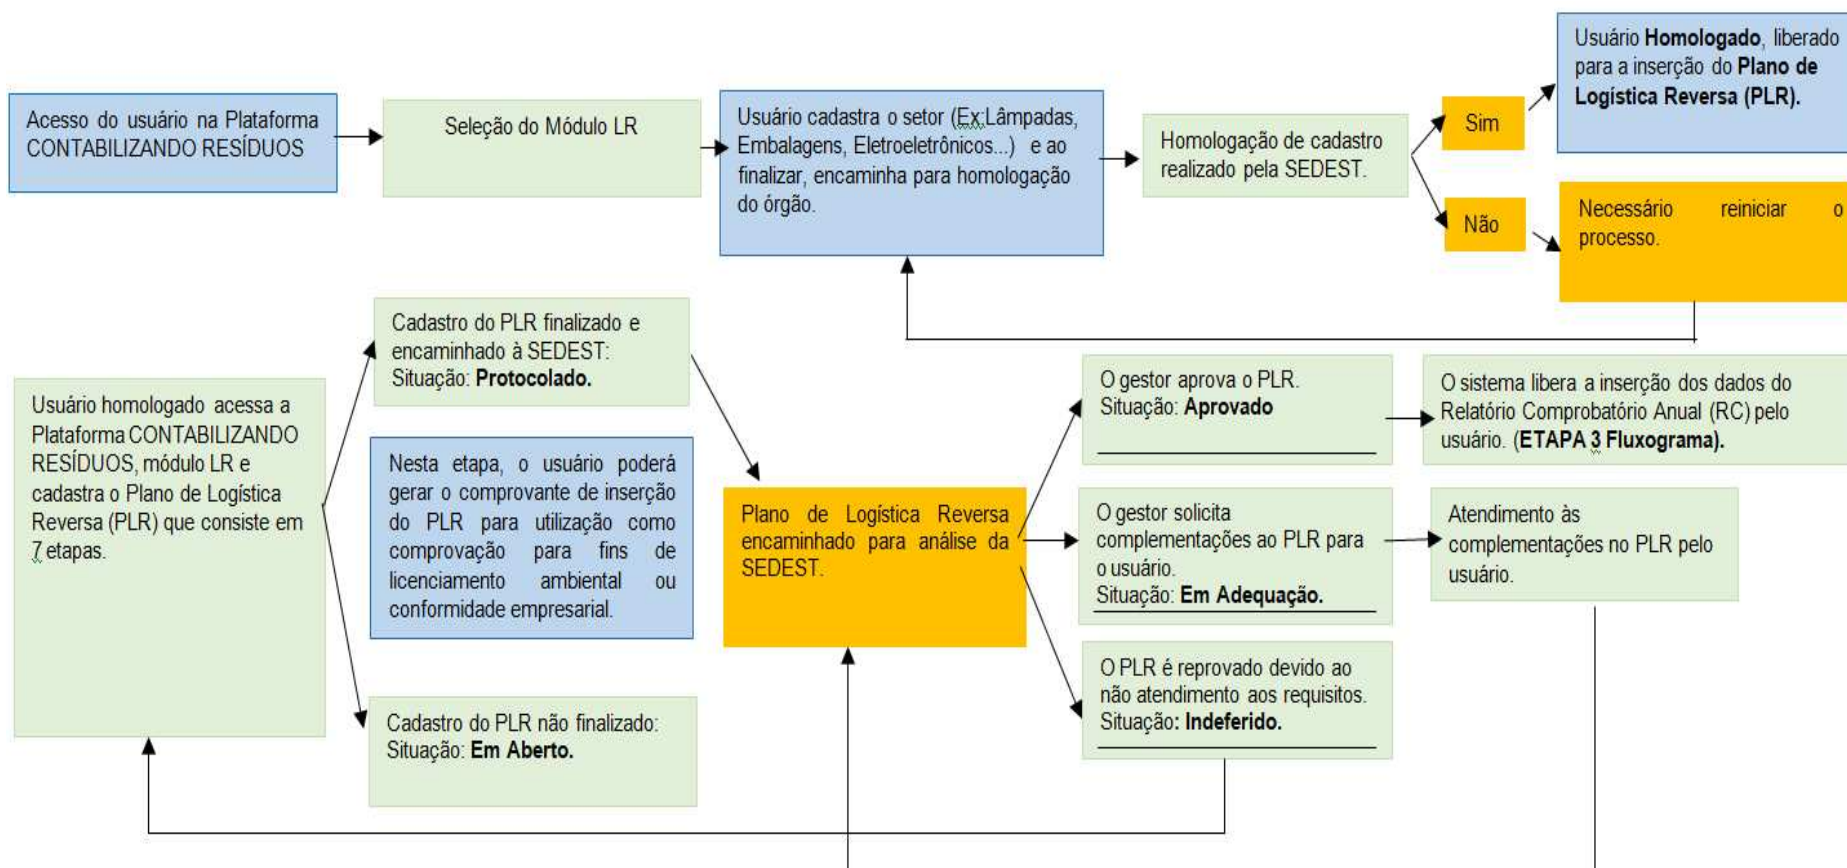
Acesso do usuário na Plataforma CONTABILIZANDO RESÍDUOS

Seleção do Módulo LR

Usuário cadastra o setor (Ex:Lâmpadas, Embalagens, Eletroeletrônicos...) e ao finalizar, encaminha para homologação do órgão.

Homologação de cadastro realizado pela SEDEST.

Sim

Usuário **Homologado**, liberado para a inserção do **Plano de Logística Reversa (PLR).**

Não

Necessário reiniciar o processo.

Usuário homologado acessa a Plataforma CONTABILIZANDO RESÍDUOS, módulo LR e cadastra o Plano de Logística Reversa (PLR) que consiste em 7 etapas.

Cadastro do PLR finalizado e encaminhado à SEDEST: Situação: **Protocolado.**

Nesta etapa, o usuário poderá gerar o comprovante de inserção do PLR para utilização como comprovação para fins de licenciamento ambiental ou conformidade empresarial.

Cadastro do PLR não finalizado: Situação: **Em Aberto.**

Plano de Logística Reversa encaminhado para análise da SEDEST.

O gestor aprova o PLR. Situação: **Aprovado**

O sistema libera a inserção dos dados do Relatório Comprobatório Anual (RC) pelo usuário. **(ETAPA 3 Fluxograma).**

O gestor solicita complementações ao PLR para o usuário. Situação: **Em Adequação.**

Atendimento às complementações no PLR pelo usuário.

O PLR é reprovado devido ao não atendimento aos requisitos. Situação: **Indeferido.**